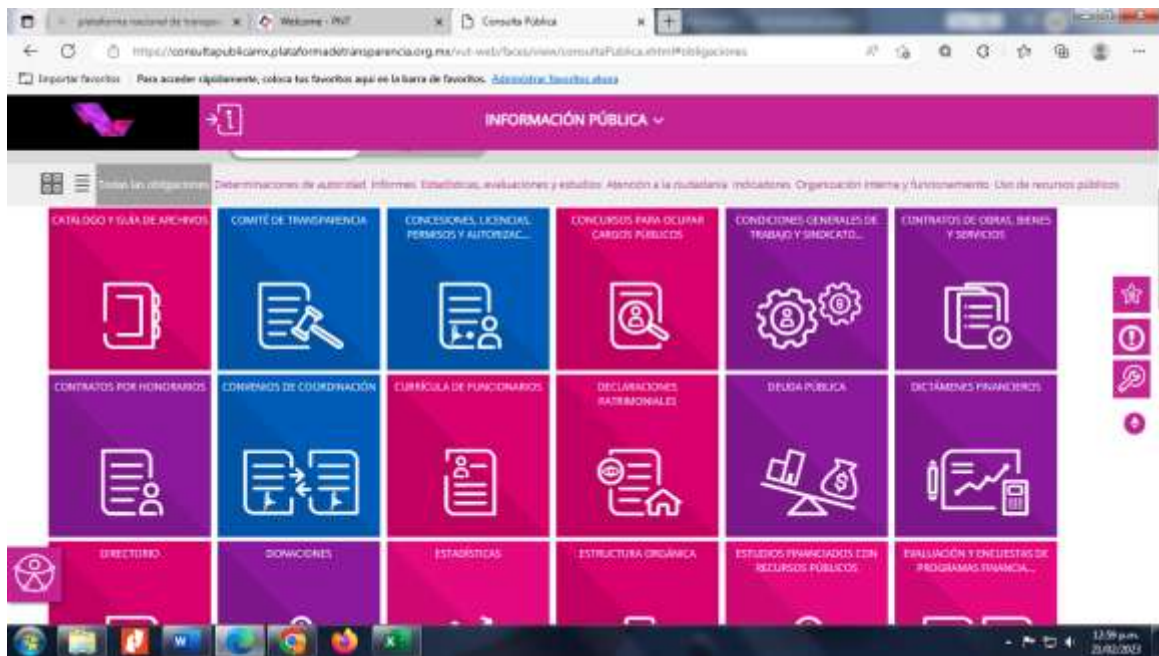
plataforma nacional de transpa... Welcome - PNT Consulta Pública

https://consultapublicamx.plataformadetransparencia.org.mx/vut-web/faces/view/consultaPublica.xhtml#obligaciones

Importar favoritos | Para acceder rápidamente, coloca tus favoritos aquí en la barra de favoritos. Administrar favoritos ahora

INFORMACIÓN PÚBLICA

Todas las obligaciones Determinaciones de autoridad Informes Estadísticas, evaluaciones y estudios Atención a la ciudadanía Indicadores Organización interna y funcionamiento Uso de recursos públicos

CATÁLOGO Y GUÍA DE ARCHIVOS

COMITÉ DE TRANSPARENCIA

CONCESIONES, LICENCIAS, PERMISOS Y AUTORIZAC...

CONCURSOS PARA OCUPAR CARGOS PÚBLICOS

CONDICIONES GENERALES DE TRABAJO Y SINDICATO...

CONTRATOS DE OBRAS, BIENES Y SERVICIOS

CONTRATOS POR HONORARIOS

CONVENIOS DE COORDINACIÓN

CURRÍCULA DE FUNCIONARIOS

DECLARACIONES PATRIMONIALES

DEUDA PÚBLICA

DICTÁMENES FINANCIEROS

DIRECTORIO

DONACIONES

ESTADÍSTICAS

ESTRUCTURA ORGÁNICA

ESTUDIOS FINANCIADOS CON RECURSOS PÚBLICOS

EVALUACIÓN Y ENCUESTAS DE PROGRAMAS FINANCIA...

12:59 p.m.
21/02/2023